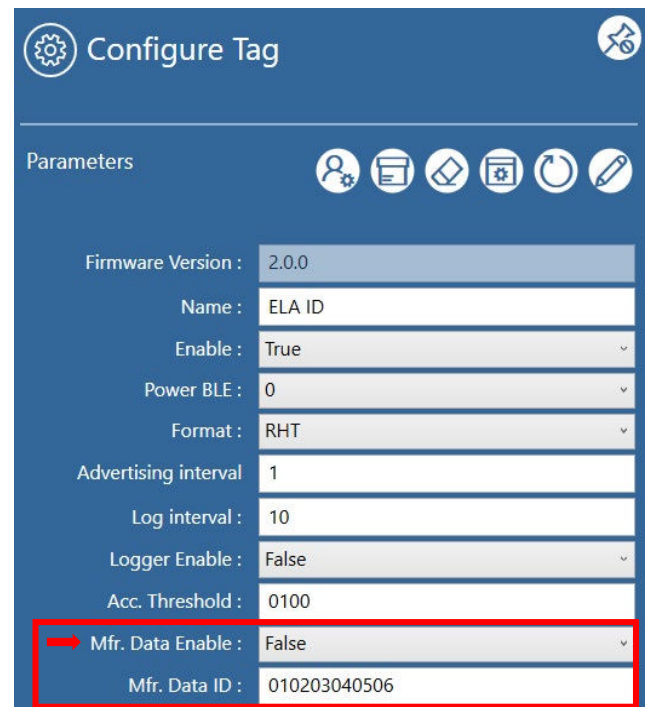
Configure Tag

Parameters

| | |
|---|---|
| Firmware Version : | 2.0.0 |
| Name : | ELA ID |
| Enable : | True |
| Power BLE : | 0 |
| Format : | RHT |
| Advertising interval | 1 |
| Log interval : | 10 |
| Logger Enable : | False |
| Acc. Threshold : | 0100 |
| Mfr. Data Enable : | False |
| Mfr. Data ID : | 010203040506 |